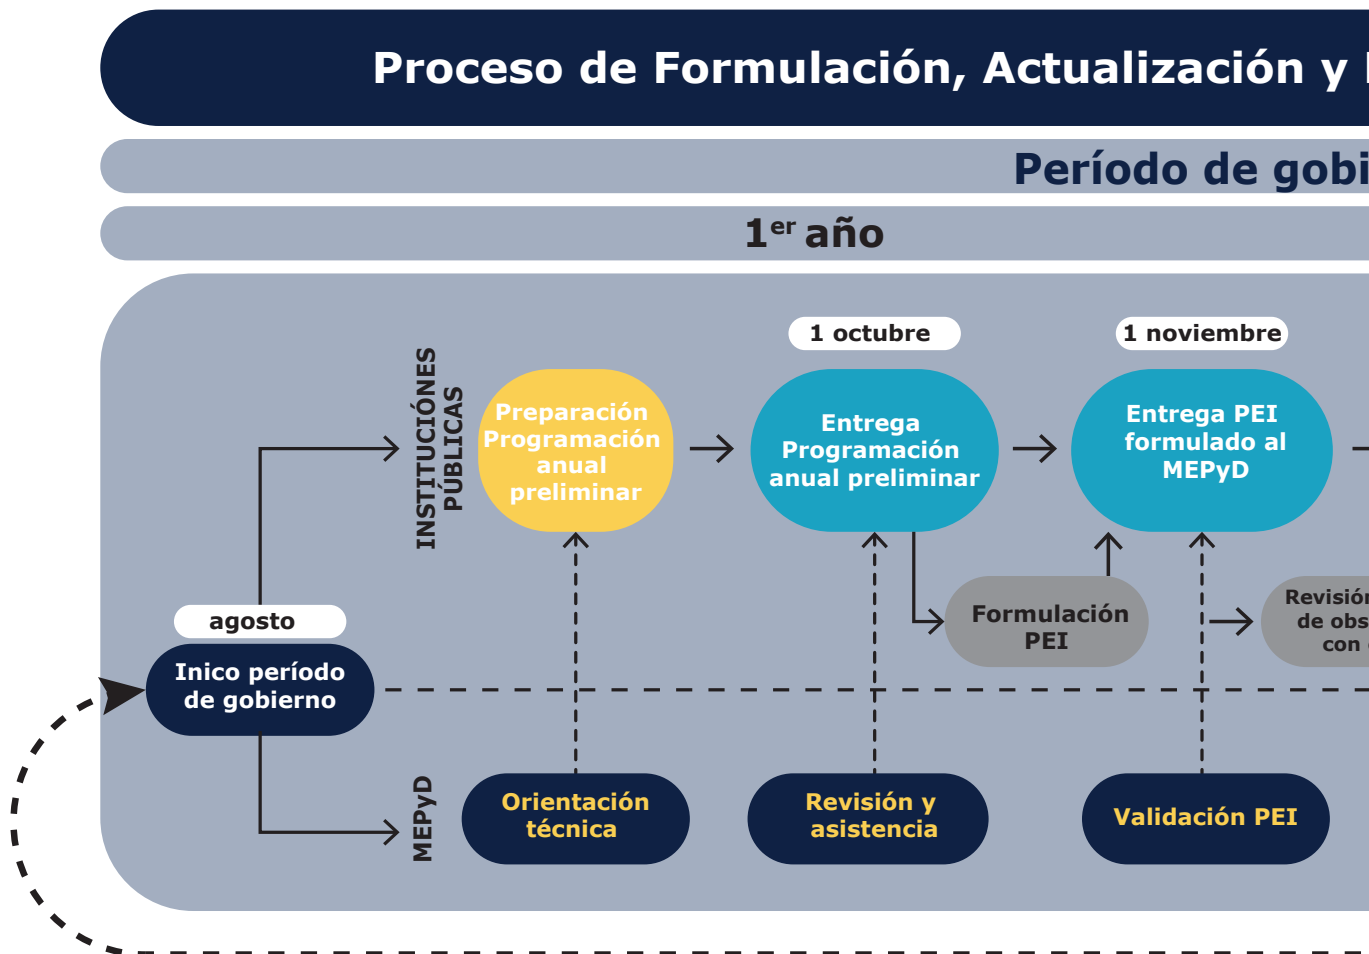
Proceso de Formulación, Actualización y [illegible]

Período de gobi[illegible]

1$^{er}$ año

INSTITUCIÓNES PÚBLICAS

MEPyD

1 octubre

1 noviembre

Preparación Programación anual preliminar

Entrega Programación anual preliminar

Entrega PEI formulado al MEPyD

Formulación PEI

Revisión de obs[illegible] con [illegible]

agosto

Inico período de gobierno

Orientación técnica

Revisión y asistencia

Validación PEI